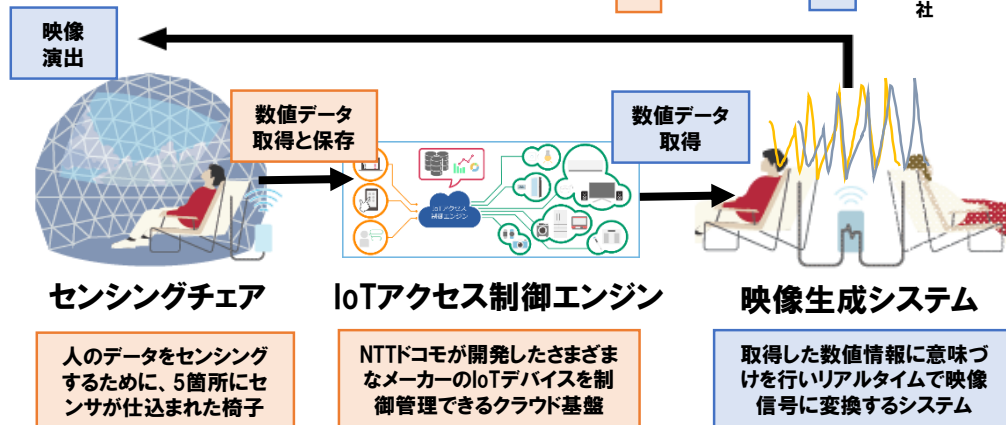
社

映像
演出

数値データ
取得と保存

数値データ
取得

IoTアクセス
制御エンジン

センシングチェア

IoTアクセス制御エンジン

映像生成システム

人のデータをセンシングするために、5箇所にセンサが仕込まれた椅子

NTTドコモが開発したさまざまなメーカーのIoTデバイスを制御管理できるクラウド基盤

取得した数値情報に意味づけを行いリアルタイムで映像信号に変換するシステム